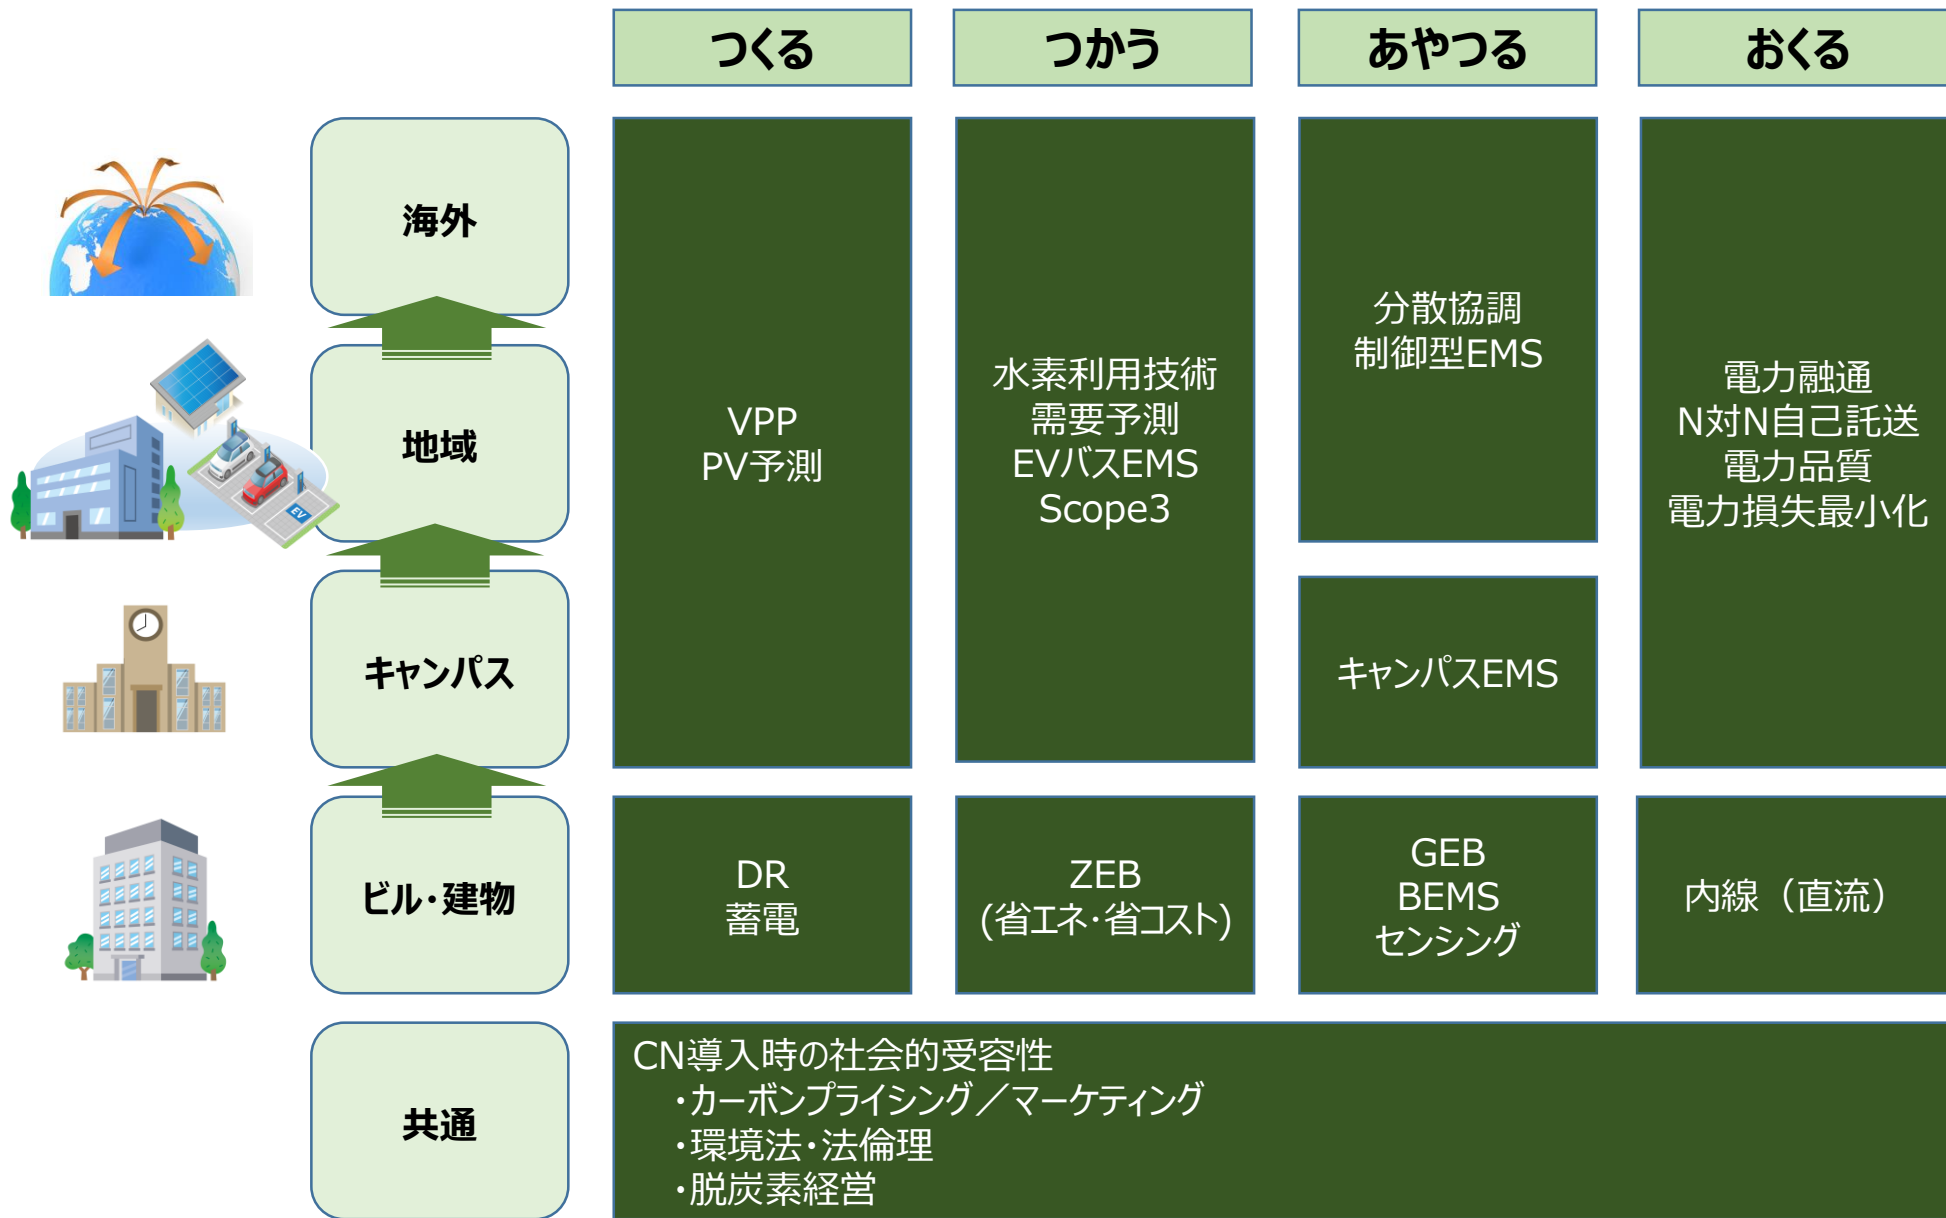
つくる

つかう

あやつる

おくる

海外

地域

キャンパス

ビル・建物

共通

VPP
PV予測

水素利用技術
需要予測
EVバスEMS
Scope3

分散協調
制御型EMS

キャンパスEMS

電力融通
N対N自己託送
電力品質
電力損失最小化

DR
蓄電

ZEB
(省エネ・省コスト)

GEB
BEMS
センシング

内線（直流）

EV

CN導入時の社会的受容性
・カーボンプライシング／マーケティング
・環境法・法倫理
・脱炭素経営